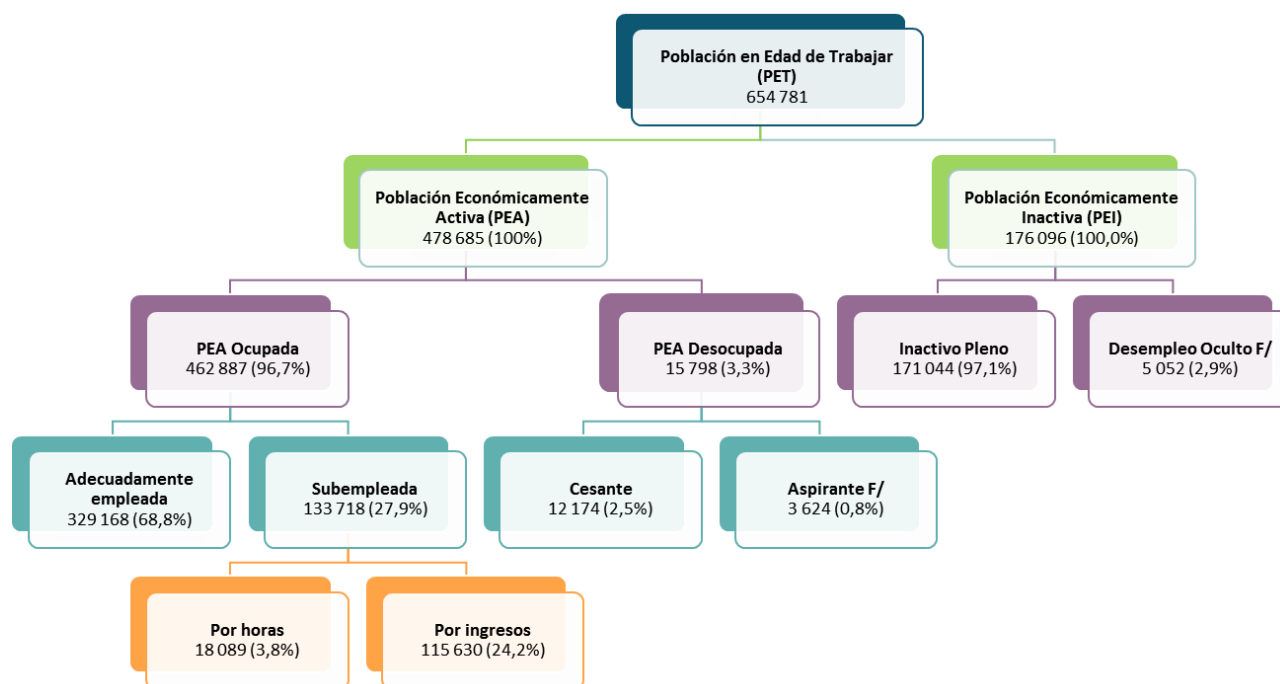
Población en Edad de Trabajar (PET)
654 781

Población Económicamente Activa (PEA)
478 685 (100%)

Población Económicamente Inactiva (PEI)
176 096 (100,0%)

PEA Ocupada
462 887 (96,7%)

PEA Desocupada
15 798 (3,3%)

Inactivo Pleno
171 044 (97,1%)

Desempleo Oculto F/
5 052 (2,9%)

Adecuadamente empleada
329 168 (68,8%)

Subempleada
133 718 (27,9%)

Cesante
12 174 (2,5%)

Aspirante F/
3 624 (0,8%)

Por horas
18 089 (3,8%)

Por ingresos
115 630 (24,2%)